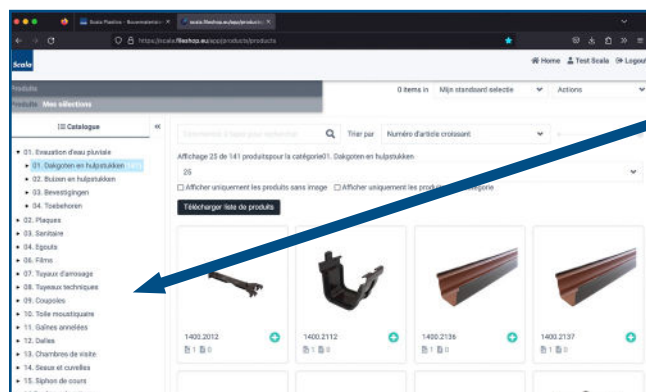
Scala Plastics - Bouwmaterialen ×
scala.fileshop.eu/app/producten ×

https://scala.fileshop.eu/app/products/products

Scala

Home Test Scala Logout

Produits
Produits Mes sélections

0 items in Mijn standaard selectie Actions

Catalogue «

• 01. Evacuation d'eau pluviale
• 01. Dakgoten en hulpstukken
• 02. Buizen en hulpstukken
• 03. Bevestigingen
• 04. Toebehoren
• 02. Plaques
• 03. Sanitaire
• 04. Egouts
• 06. Films
• 07. Tuyaux d'arrosage
• 08. Tuyaux techniques
• 09. Coupoles
• 10. Toile moustiquaire
• 11. Gaînes annelées
• 12. Dalles
• 13. Chambres de visite
• 14. Seaux et cuvelles
• 15. Siphon de cours

Trier par Numéro d'article croissant

Affichage 25 de 141 produitspour la catégorie01. Dakgoten en hulpstukken

25

Afficher uniquement les produits sans image Afficher uniquement les produ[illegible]égorie

Télécharger liste de produits

1400.2012
1 0

1400.2112
1 0

1400.2136
1 0

1400.2137
1 0